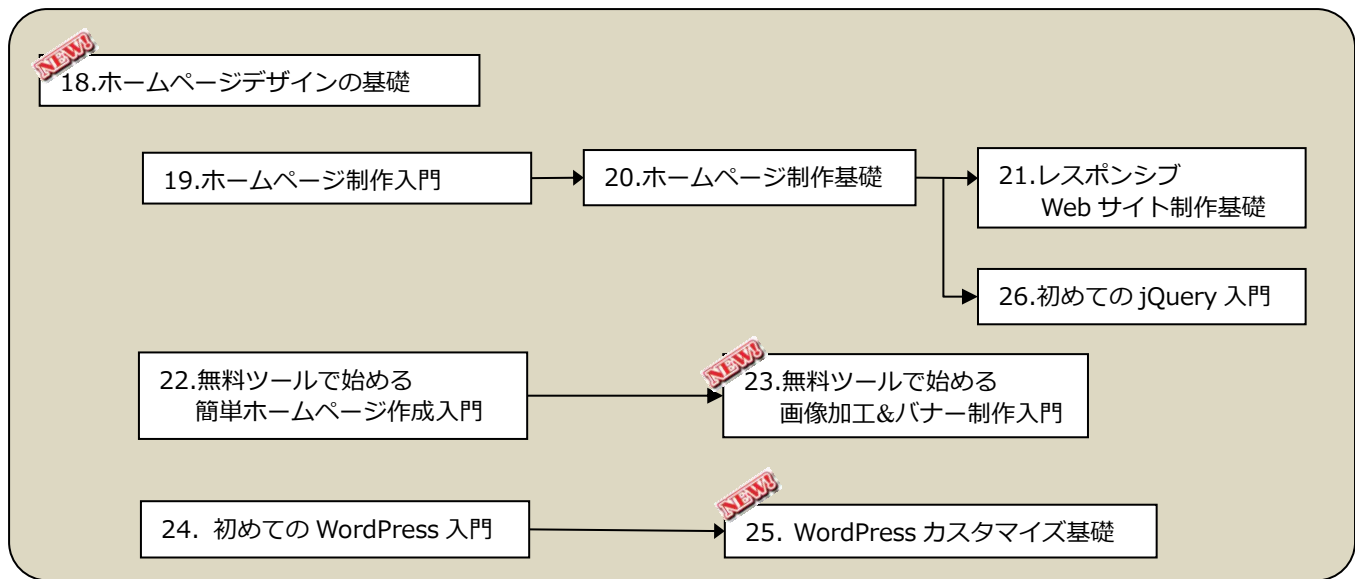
NEW!
18.ホームページデザインの基礎

19.ホームページ制作入門

20.ホームページ制作基礎

21.レスポンシブ Web サイト制作基礎

26.初めての jQuery 入門

22.無料ツールで始める 簡単ホームページ作成入門

NEW!
23.無料ツールで始める 画像加工&バナー制作入門

24. 初めての WordPress 入門

NEW!
25. WordPress カスタマイズ基礎